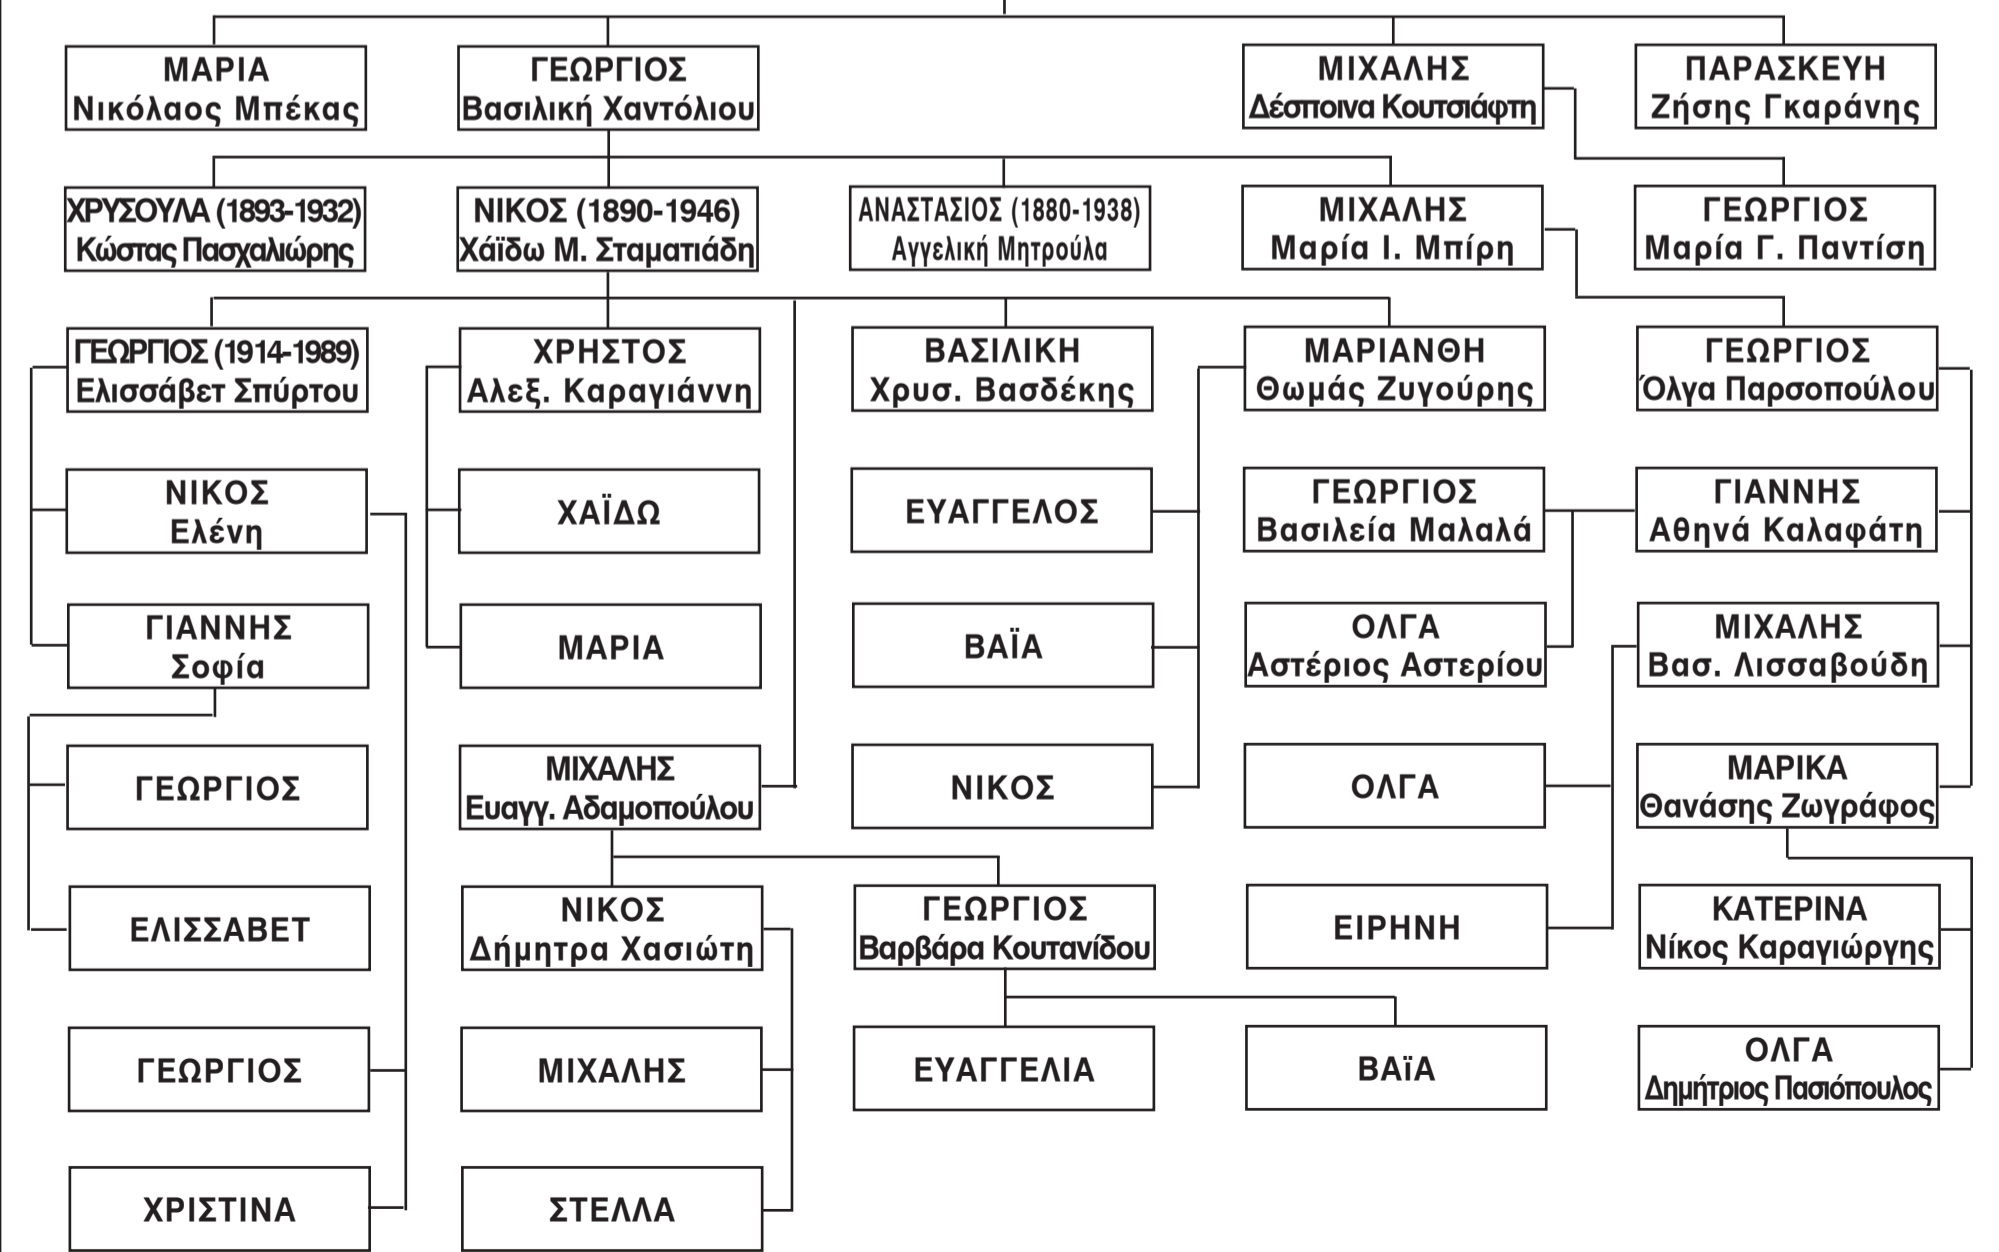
ΜΑΡΙΑ
Νικόλαος Μπέκας

ΓΕΩΡΓΙΟΣ
Βασιλική Χαντόλιου

ΜΙΧΑΛΗΣ
Δέσποινα Κουτσιάφτη

ΠΑΡΑΣΚΕΥΗ
Ζήσης Γκαράνης

ΧΡΥΣΟΥΛΑ (1893-1932)
Κώστας Πασχαλιώρης

ΝΙΚΟΣ (1890-1946)
Χάϊδω Μ. Σταματιάδη

ΑΝΑΣΤΑΣΙΟΣ (1880-1938)
Αγγελική Μητρούλα

ΜΙΧΑΛΗΣ
Μαρία Ι. Μπίρη

ΓΕΩΡΓΙΟΣ
Μαρία Γ. Παντίση

ΓΕΩΡΓΙΟΣ (1914-1989)
Ελισσάβετ Σπύρτου

ΧΡΗΣΤΟΣ
Αλεξ. Καραγιάννη

ΒΑΣΙΛΙΚΗ
Χρυσ. Βασδέκης

ΜΑΡΙΑΝΘΗ
Θωμάς Ζυγούρης

ΓΕΩΡΓΙΟΣ
Όλγα Παρσοπούλου

ΝΙΚΟΣ
Ελένη

ΧΑΪΔΩ

ΕΥΑΓΓΕΛΟΣ

ΓΕΩΡΓΙΟΣ
Βασιλεία Μαλαλά

ΓΙΑΝΝΗΣ
Αθηνά Καλαφάτη

ΓΙΑΝΝΗΣ
Σοφία

ΜΑΡΙΑ

ΒΑΪΑ

ΟΛΓΑ
Αστέριος Αστερίου

ΜΙΧΑΛΗΣ
Βασ. Λισσαβούδη

ΓΕΩΡΓΙΟΣ

ΜΙΧΑΛΗΣ
Ευαγγ. Αδαμοπούλου

ΝΙΚΟΣ

ΟΛΓΑ

ΜΑΡΙΚΑ
Θανάσης Ζωγράφος

ΕΛΙΣΣΑΒΕΤ

ΝΙΚΟΣ
Δήμητρα Χασιώτη

ΓΕΩΡΓΙΟΣ
Βαρβάρα Κουτανίδου

ΕΙΡΗΝΗ

ΚΑΤΕΡΙΝΑ
Νίκος Καραγιώργης

ΓΕΩΡΓΙΟΣ

ΜΙΧΑΛΗΣ

ΕΥΑΓΓΕΛΙΑ

ΒΑΪΑ

ΟΛΓΑ
Δημήτριος Πασιόπουλος

ΧΡΙΣΤΙΝΑ

ΣΤΕΛΛΑ